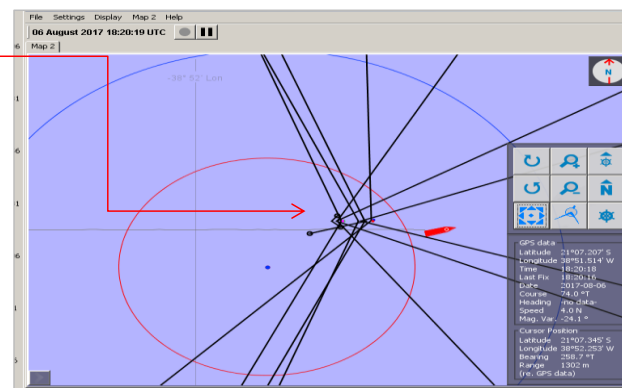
File Settings Display Map 2 Help
06 August 2017 18:20:19 UTC
Map 2
-38° 52' Lon
N
GPS data
Latitude 21°07.207' S
Longitude 38°51.514' W
Time 18:20:18
Last Fix 18:20:16
Date 2017-08-06
Course 74.0 °T
Heading -no data-
Speed 4.0 N
Mag. Var. -24.1 °
Cursor Position
Latitude 21°07.345' S
Longitude 38°52.253' W
Bearing 258.7 °T
Range 1302 m
(re. GPS data)